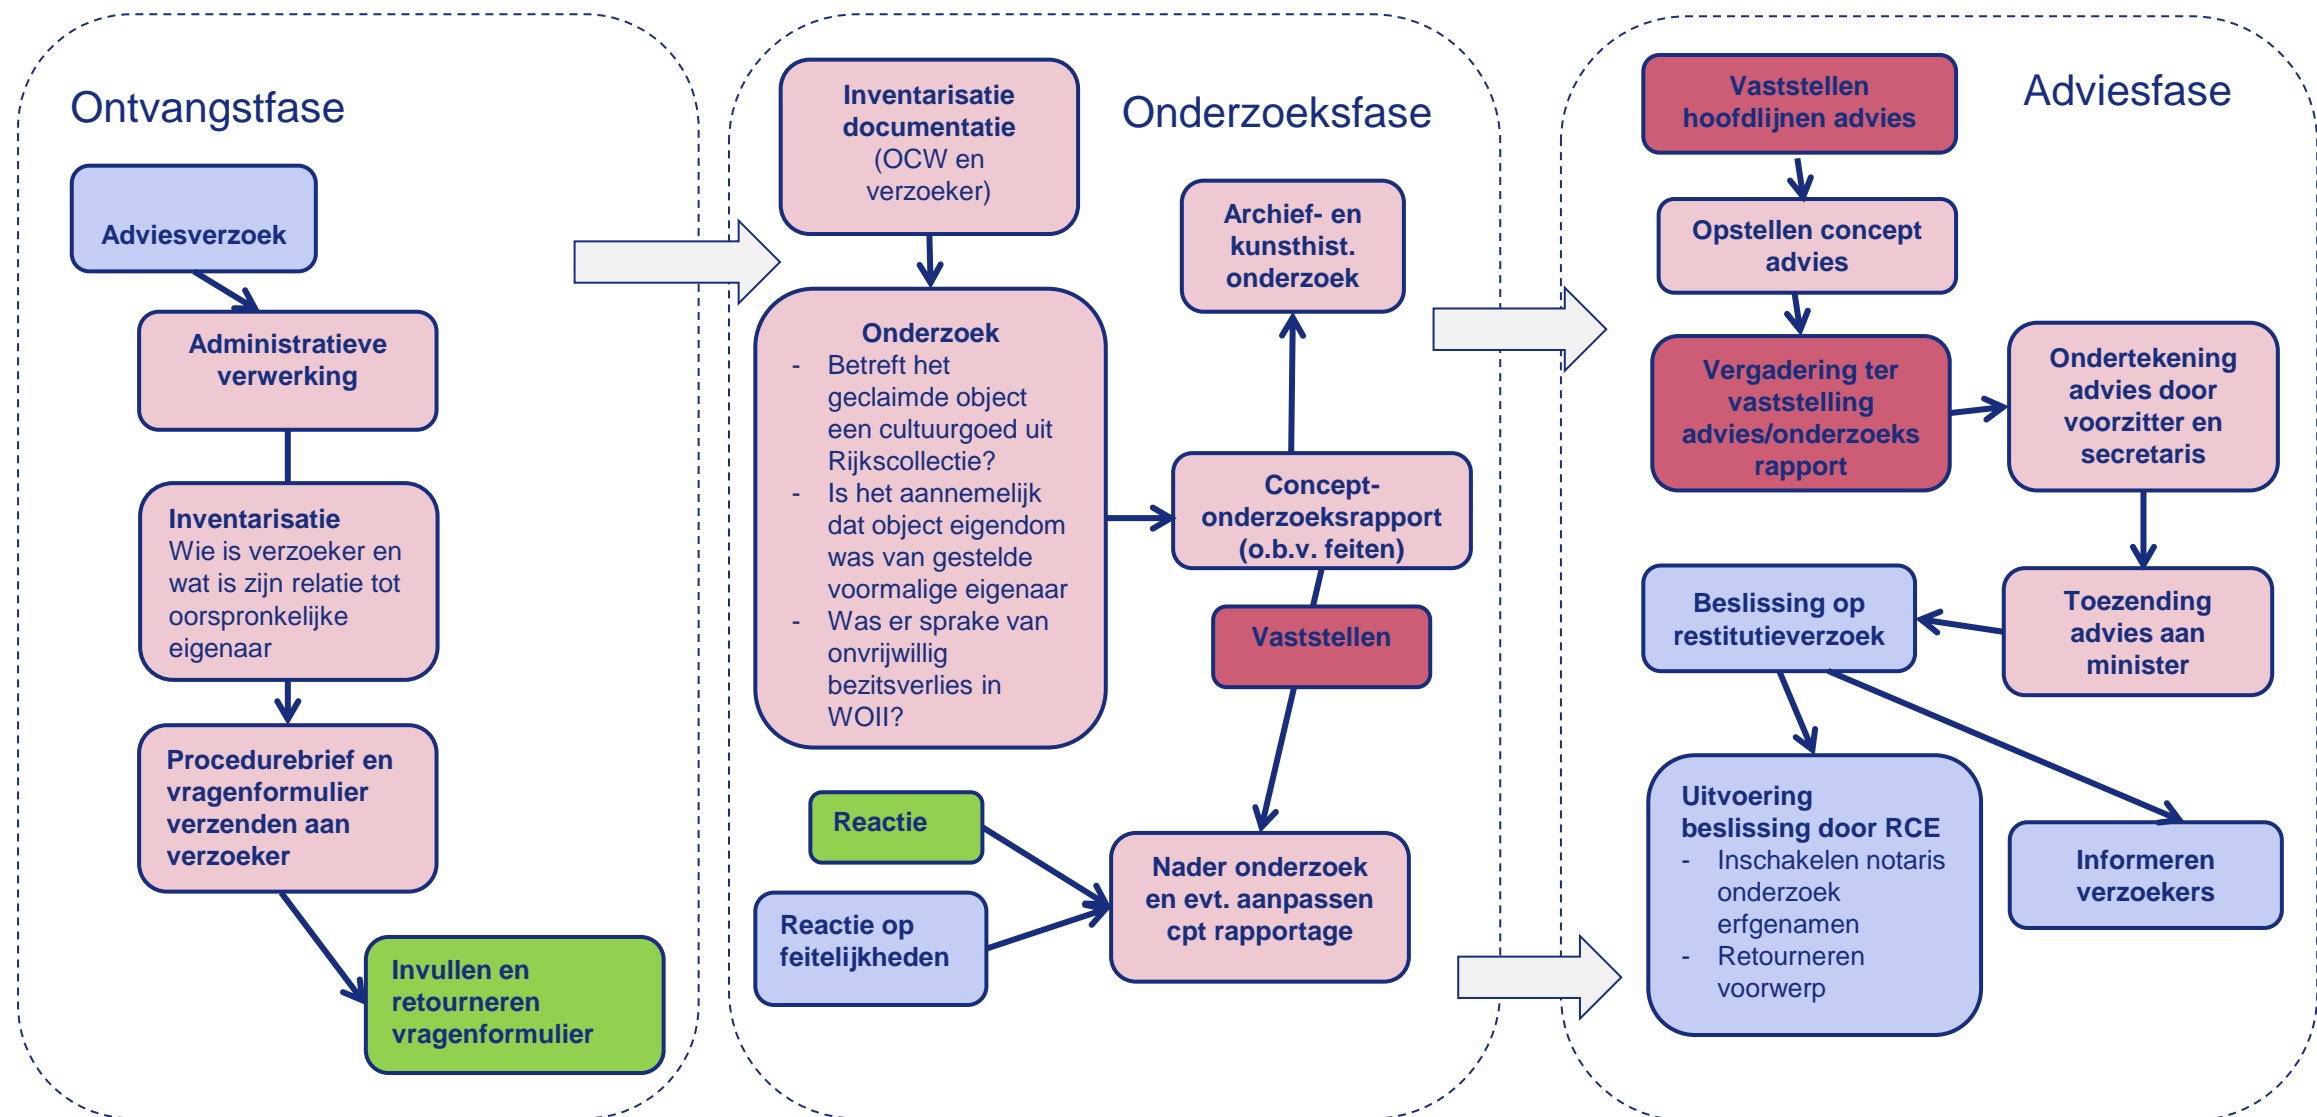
Ontvangstfase

Adviesverzoek

Administratieve verwerking

Inventarisatie
Wie is verzoeker en wat is zijn relatie tot oorspronkelijke eigenaar

Procedurebrief en vragenformulier verzenden aan verzoeker

Invullen en retourneren vragenformulier

Onderzoeksfase

Inventarisatie documentatie (OCW en verzoeker)

Onderzoek
- Betreft het geclaimde object een cultuurgoed uit Rijkscollectie?
- Is het aannemelijk dat object eigendom was van gestelde voormalige eigenaar
- Was er sprake van onvrijwillig bezitsverlies in WOII?

Archief- en kunsthist. onderzoek

Concept-onderzoeksrapport (o.b.v. feiten)

Vaststellen

Reactie

Reactie op feitelijkheden

Nader onderzoek en evt. aanpassen cpt rapportage

Adviesfase

Vaststellen hoofdlijnen advies

Opstellen concept advies

Vergadering ter vaststelling advies/onderzoeks rapport

Ondertekening advies door voorzitter en secretaris

Toezending advies aan minister

Beslissing op restitutieverzoek

Uitvoering beslissing door RCE
- Inschakelen notaris onderzoek erfgenamen
- Retourneren voorwerp

Informeren verzoekers